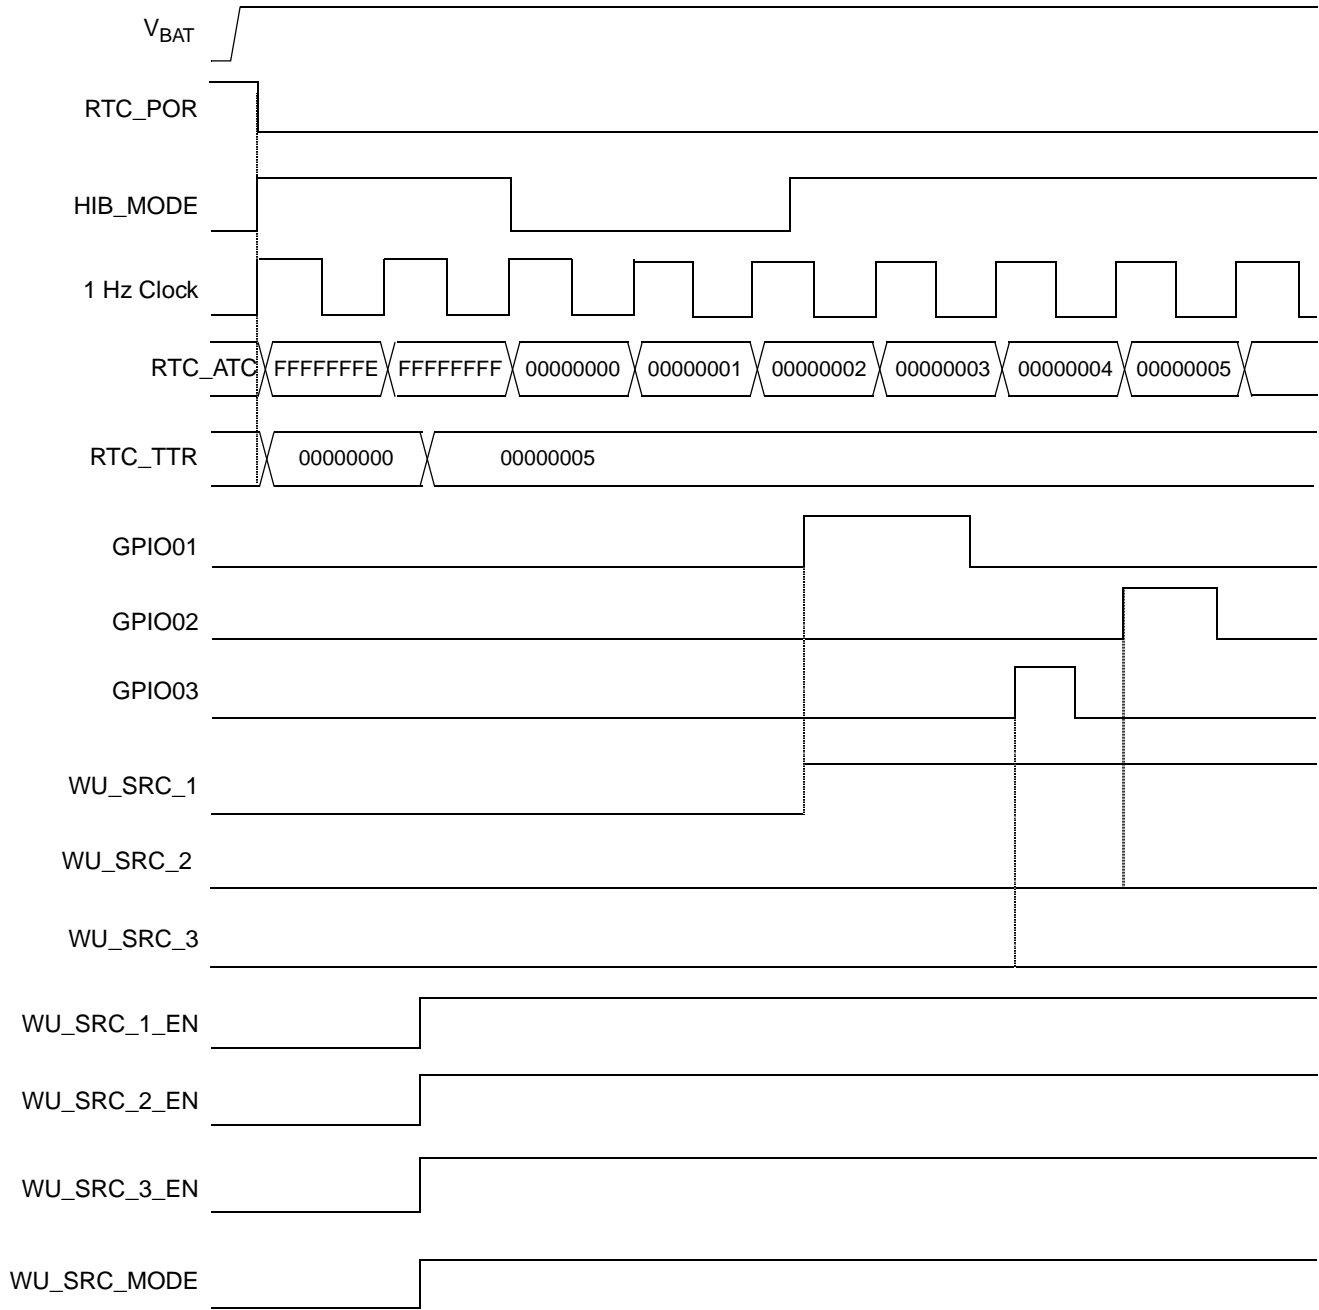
$V_{BAT}$

RTC_POR

HIB_MODE

1 Hz Clock

RTC_ATC FFFFFFFE FFFFFFFF 00000000 00000001 00000002 00000003 00000004 00000005

RTC_TTR 00000000 00000005

GPIO01

GPIO02

GPIO03

WU_SRC_1

WU_SRC_2

WU_SRC_3

WU_SRC_1_EN

WU_SRC_2_EN

WU_SRC_3_EN

WU_SRC_MODE